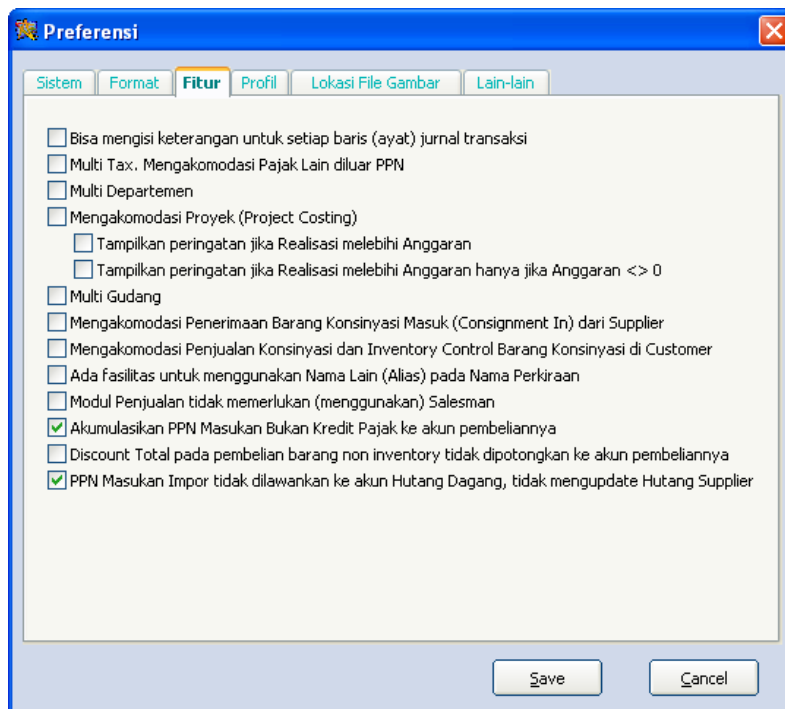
Preferensi

Sistem | Format | Fitur | Profil | Lokasi File Gambar | Lain-lain

Bisa mengisi keterangan untuk setiap baris (ayat) jurnal transaksi
Multi Tax. Mengakomodasi Pajak Lain diluar PPN
Multi Departemen
Mengakomodasi Proyek (Project Costing)
Tampilkan peringatan jika Realisasi melebihi Anggaran
Tampilkan peringatan jika Realisasi melebihi Anggaran hanya jika Anggaran <> 0
Multi Gudang
Mengakomodasi Penerimaan Barang Konsinyasi Masuk (Consignment In) dari Supplier
Mengakomodasi Penjualan Konsinyasi dan Inventory Control Barang Konsinyasi di Customer
Ada fasilitas untuk menggunakan Nama Lain (Alias) pada Nama Perkiraan
Modul Penjualan tidak memerlukan (menggunakan) Salesman
Akumulasikan PPN Masukan Bukan Kredit Pajak ke akun pembeliannya
Discount Total pada pembelian barang non inventory tidak dipotongkan ke akun pembeliannya
PPN Masukan Impor tidak dilawankan ke akun Hutang Dagang, tidak mengupdate Hutang Supplier

Save | Cancel